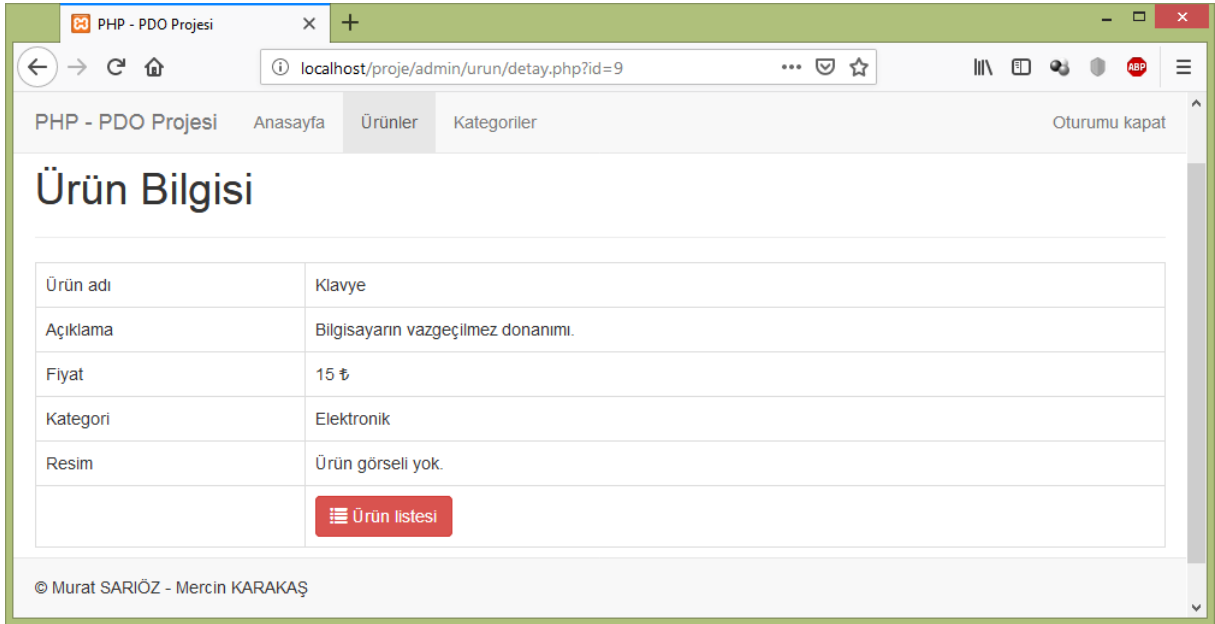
PHP - PDO Projesi
localhost/proje/admin/urun/detay.php?id=9
ABP

PHP - PDO Projesi  Anasayfa  Ürünler  Kategoriler  Oturumu kapat

Ürün Bilgisi

| Ürün adı | Klavye |
|---|---|
| Açıklama | Bilgisayarın vazgeçilmez donanımı. |
| Fiyat | 15 ₺ |
| Kategori | Elektronik |
| Resim | Ürün görseli yok. |
| | Ürün listesi |

© Murat SARIÖZ - Mercin KARAKAŞ